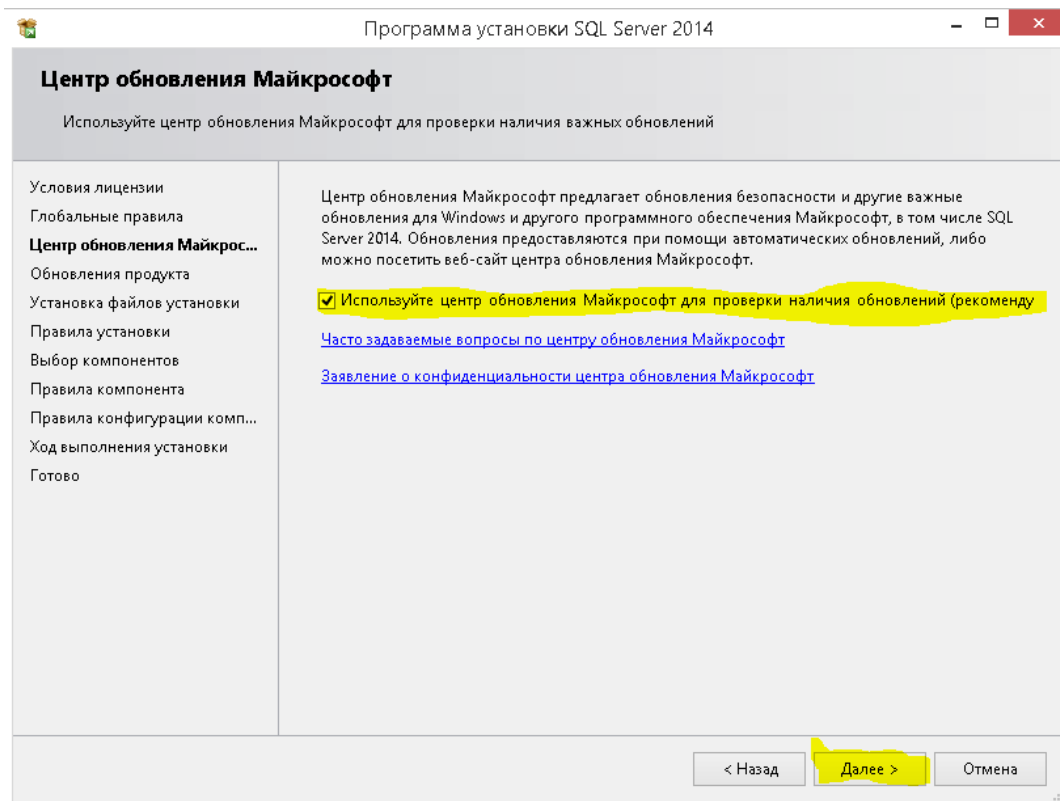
Программа установки SQL Server 2014

Центр обновления Майкрософт

Используйте центр обновления Майкрософт для проверки наличия важных обновлений

Условия лицензии
Глобальные правила
Центр обновления Майкрос...
Обновления продукта
Установка файлов установки
Правила установки
Выбор компонентов
Правила компонента
Правила конфигурации комп...
Ход выполнения установки
Готово

Центр обновления Майкрософт предлагает обновления безопасности и другие важные обновления для Windows и другого программного обеспечения Майкрософт, в том числе SQL Server 2014. Обновления предоставляются при помощи автоматических обновлений, либо можно посетить веб-сайт центра обновления Майкрософт.

Используйте центр обновления Майкрософт для проверки наличия обновлений (рекоменду

Часто задаваемые вопросы по центру обновления Майкрософт

Заявление о конфиденциальности центра обновления Майкрософт

< Назад
Далее >
Отмена